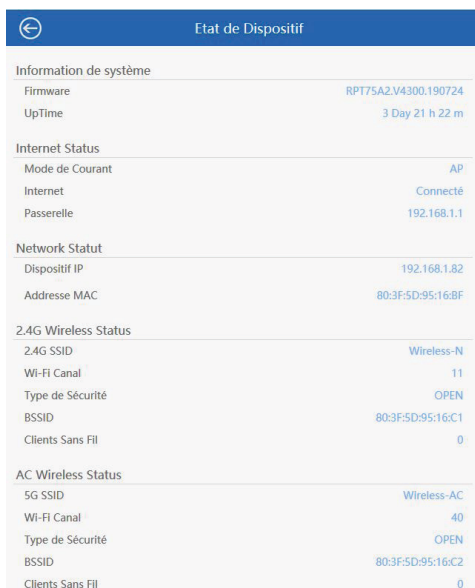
Etat de Dispositif

Information de système

Firmware RPT75A2.V4300.190724

UpTime 3 Day 21 h 22 m

Internet Status

Mode de Courant AP

Internet Connecté

Passerelle 192.168.1.1

Network Statut

Dispositif IP 192.168.1.82

Addresse MAC 80:3F:5D:95:16:BF

2.4G Wireless Status

2.4G SSID Wireless-N

Wi-Fi Canal 11

Type de Sécurité OPEN

BSSID 80:3F:5D:95:16:C1

Clients Sans Fil 0

AC Wireless Status

5G SSID Wireless-AC

Wi-Fi Canal 40

Type de Sécurité OPEN

BSSID 80:3F:5D:95:16:C2

Clients Sans Fil 0